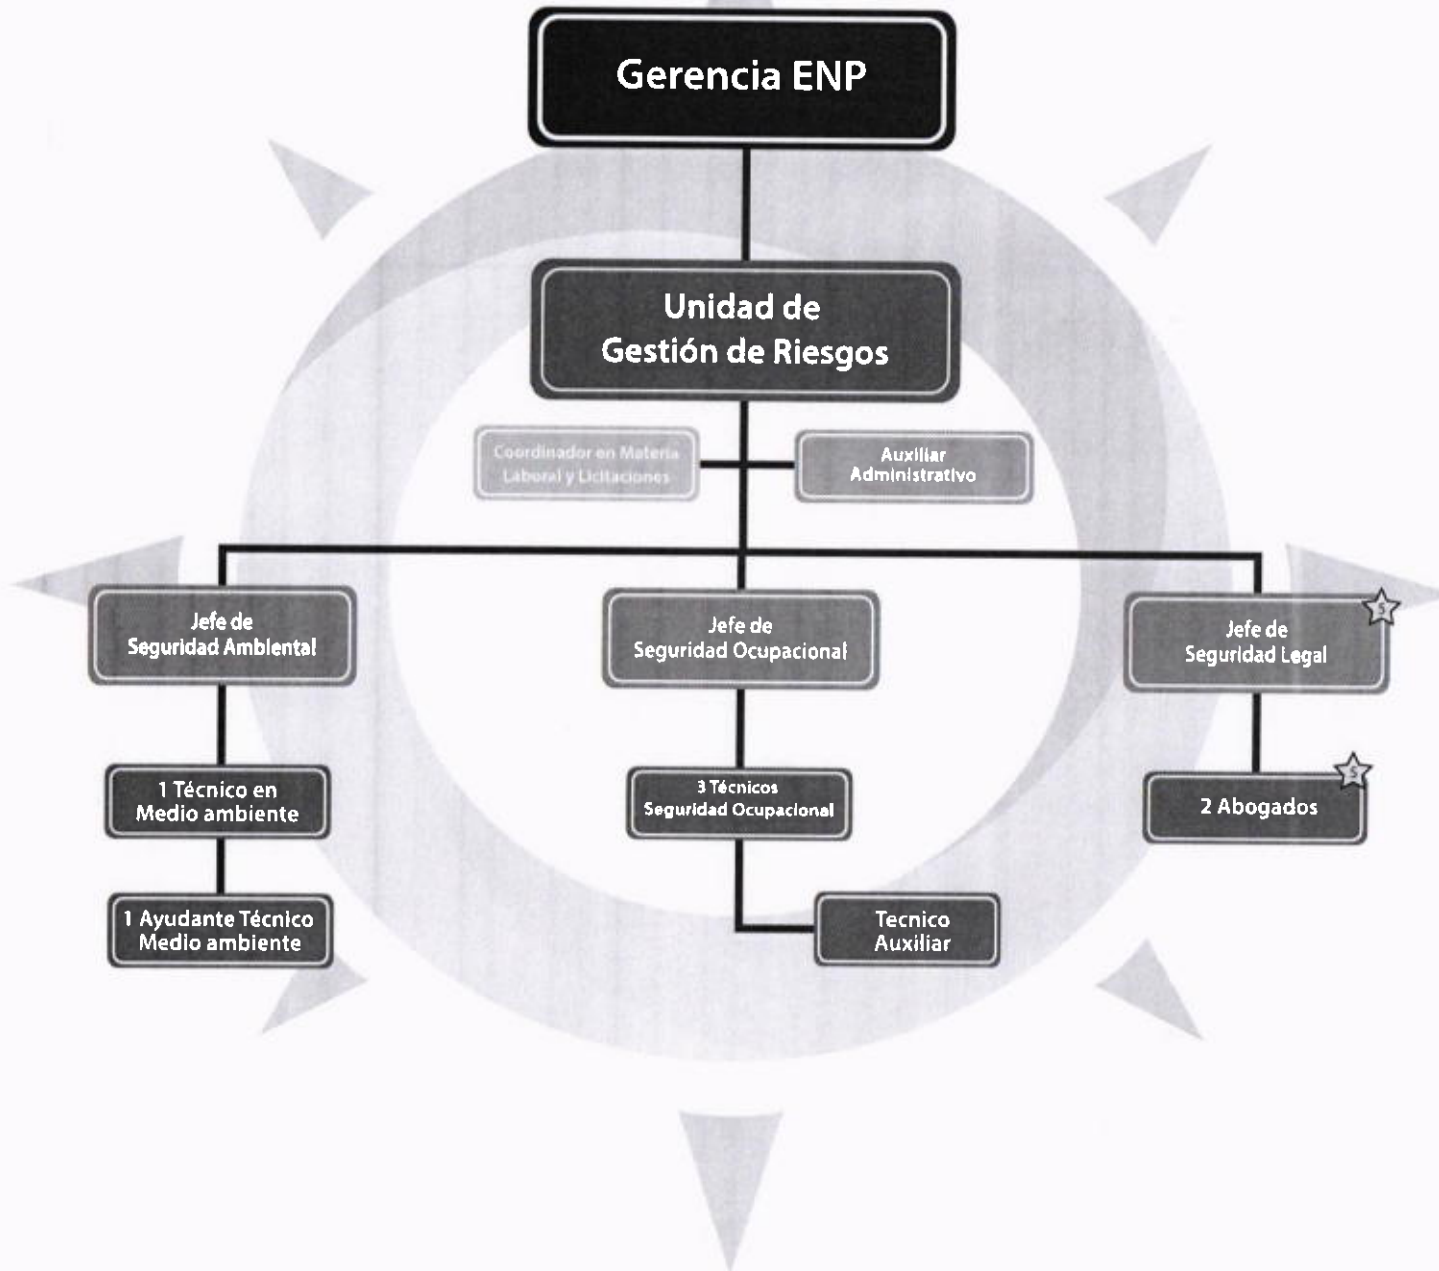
Gerencia ENP

Unidad de Gestión de Riesgos

Coordinador en Materia Laboral y Licitaciones

Auxiliar Administrativo

Jefe de Seguridad Ambiental

Jefe de Seguridad Ocupacional

Jefe de Seguridad Legal

S

1 Técnico en Medio ambiente

3 Técnicos Seguridad Ocupacional

2 Abogados

S

1 Ayudante Técnico Medio ambiente

Tecnico Auxiliar